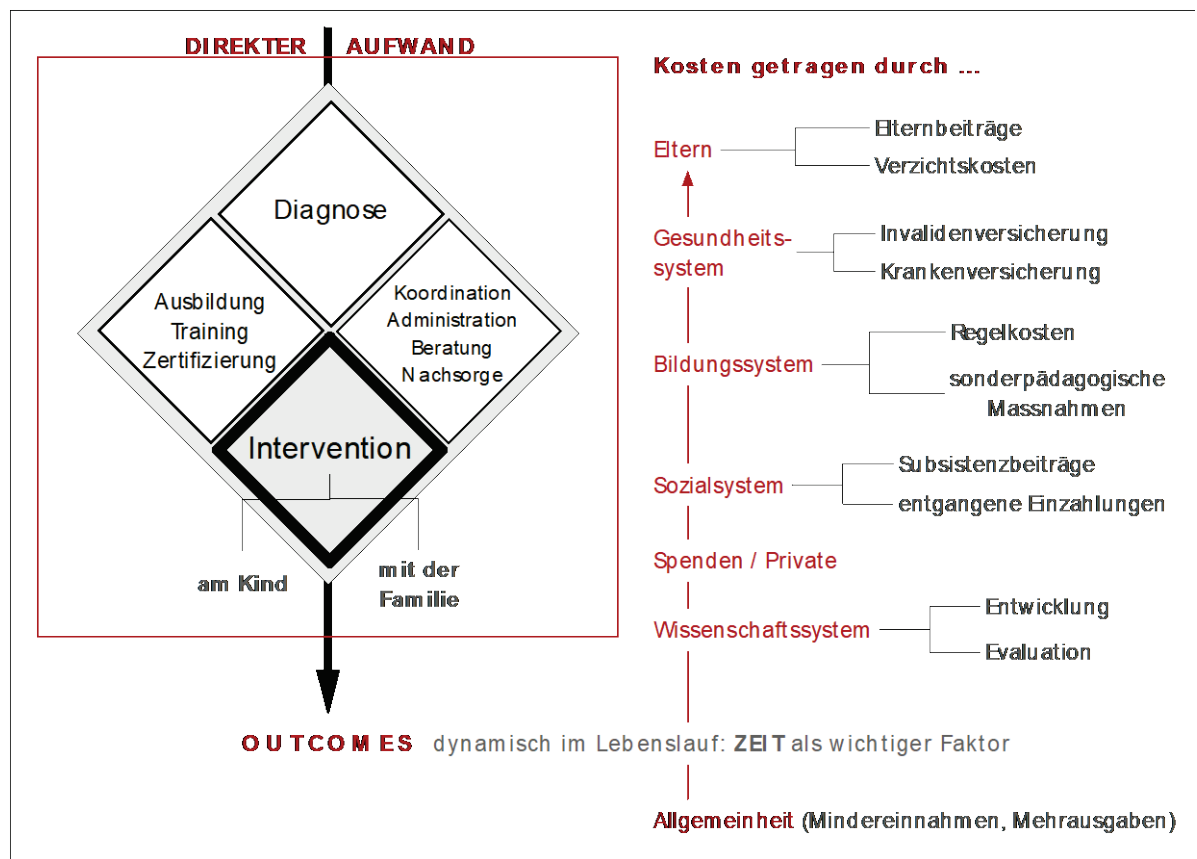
DIREKTER AUFWAND

Diagnose

Ausbildung Training Zertifizierung

Koordination Administration Beratung Nachsorge

Intervention

am Kind

mit der Familie

Kosten getragen durch ...

Eltern

Elternbeiträge

Verzichtskosten

Gesundheitssystem

Invalidenversicherung

Krankenversicherung

Bildungssystem

Regelkosten

sonderpädagogische Massnahmen

Sozialsystem

Subsistenzbeiträge

entgangene Einzahlungen

Spenden / Private

Wissenschaftssystem

Entwicklung

Evaluation

OUTCOMES dynamisch im Lebenslauf: ZEIT als wichtiger Faktor

Allgemeinheit (Mindereinnahmen, Mehrausgaben)